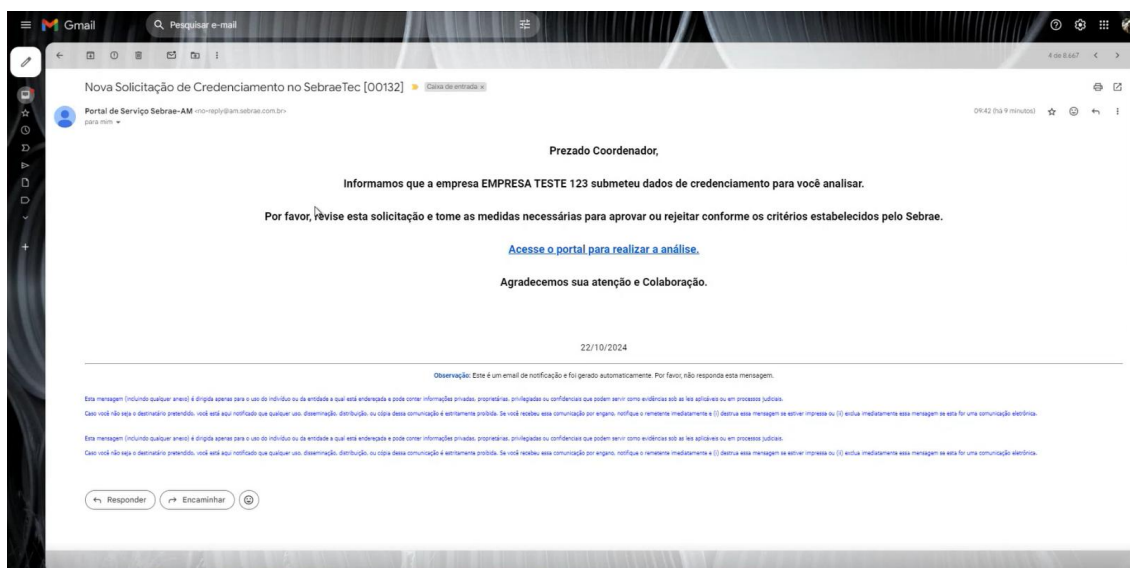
Gmail

Pesquisar e-mail

4 de 8.667

Nova Solicitação de Credenciamento no SebraeTec [00132] Caixa de entrada ×

Portal de Serviço Sebrae-AM <no-reply@am.sebrae.com.br>
para mim

09:42 (há 9 minutos)

Prezado Coordenador,

Informamos que a empresa EMPRESA TESTE 123 submeteu dados de credenciamento para você analisar.

Por favor, revise esta solicitação e tome as medidas necessárias para aprovar ou rejeitar conforme os critérios estabelecidos pelo Sebrae.

Acesse o portal para realizar a análise.

Agradecemos sua atenção e Colaboração.

22/10/2024

Observação: Este é um email de notificação e foi gerado automaticamente. Por favor, não responda esta mensagem.

Esta mensagem (incluindo qualquer anexo) é dirigida apenas para o uso do indivíduo ou da entidade a qual está endereçada e pode conter informações privadas, proprietárias, privilegiadas ou confidenciais que podem servir como evidências sob as leis aplicáveis ou em processos judiciais.

Caso você não seja o destinatário pretendido, você está aqui notificado que qualquer uso, disseminação, distribuição, ou cópia dessa comunicação é estritamente proibida. Se você recebeu essa comunicação por engano, notifique o remetente imediatamente e (i) destrua essa mensagem se estiver impressa ou (ii) exclua imediatamente essa mensagem se esta for uma comunicação eletrônica.

Esta mensagem (incluindo qualquer anexo) é dirigida apenas para o uso do indivíduo ou da entidade a qual está endereçada e pode conter informações privadas, proprietárias, privilegiadas ou confidenciais que podem servir como evidências sob as leis aplicáveis ou em processos judiciais.

Caso você não seja o destinatário pretendido, você está aqui notificado que qualquer uso, disseminação, distribuição, ou cópia dessa comunicação é estritamente proibida. Se você recebeu essa comunicação por engano, notifique o remetente imediatamente e (i) destrua essa mensagem se estiver impressa ou (ii) exclua imediatamente essa mensagem se esta for uma comunicação eletrônica.

Responder
Encaminhar